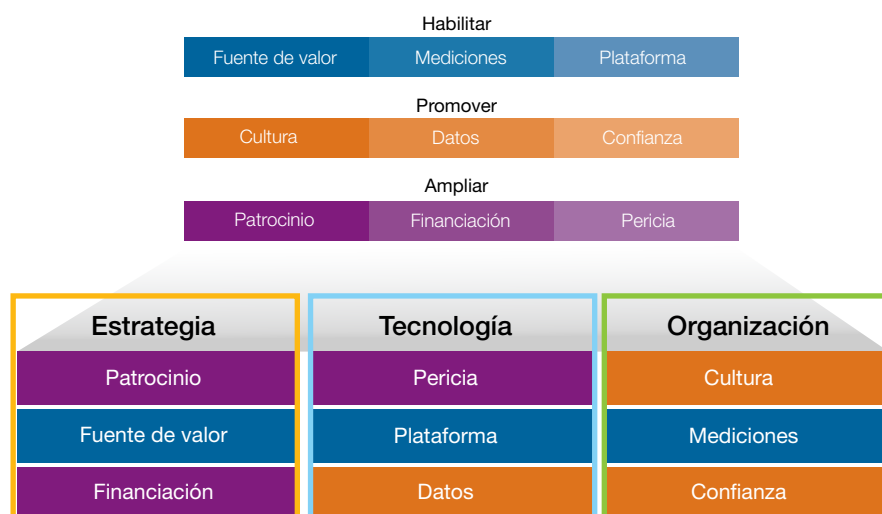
Habilitar

| Fuente de valor | Mediciones | Plataforma |
|---|---|---|

Promover

| Cultura | Datos | Confianza |
|---|---|---|

Ampliar

| Patrocinio | Financiación | Pericia |
|---|---|---|

| Estrategia | Tecnología | Organización |
|---|---|---|
| Patrocinio | Pericia | Cultura |
| Fuente de valor | Plataforma | Mediciones |
| Financiación | Datos | Confianza |